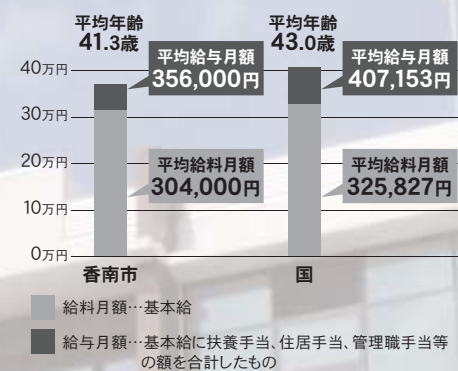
平均年齢
41.3歳

平均年齢
43.0歳

平均給与月額
356,000円

平均給与月額
407,153円

40万円
30万円
20万円
10万円
0万円

平均給料月額
304,000円

平均給料月額
325,827円

香南市

国

給料月額…基本給

給与月額…基本給に扶養手当、住居手当、管理職手当等の額を合計したもの